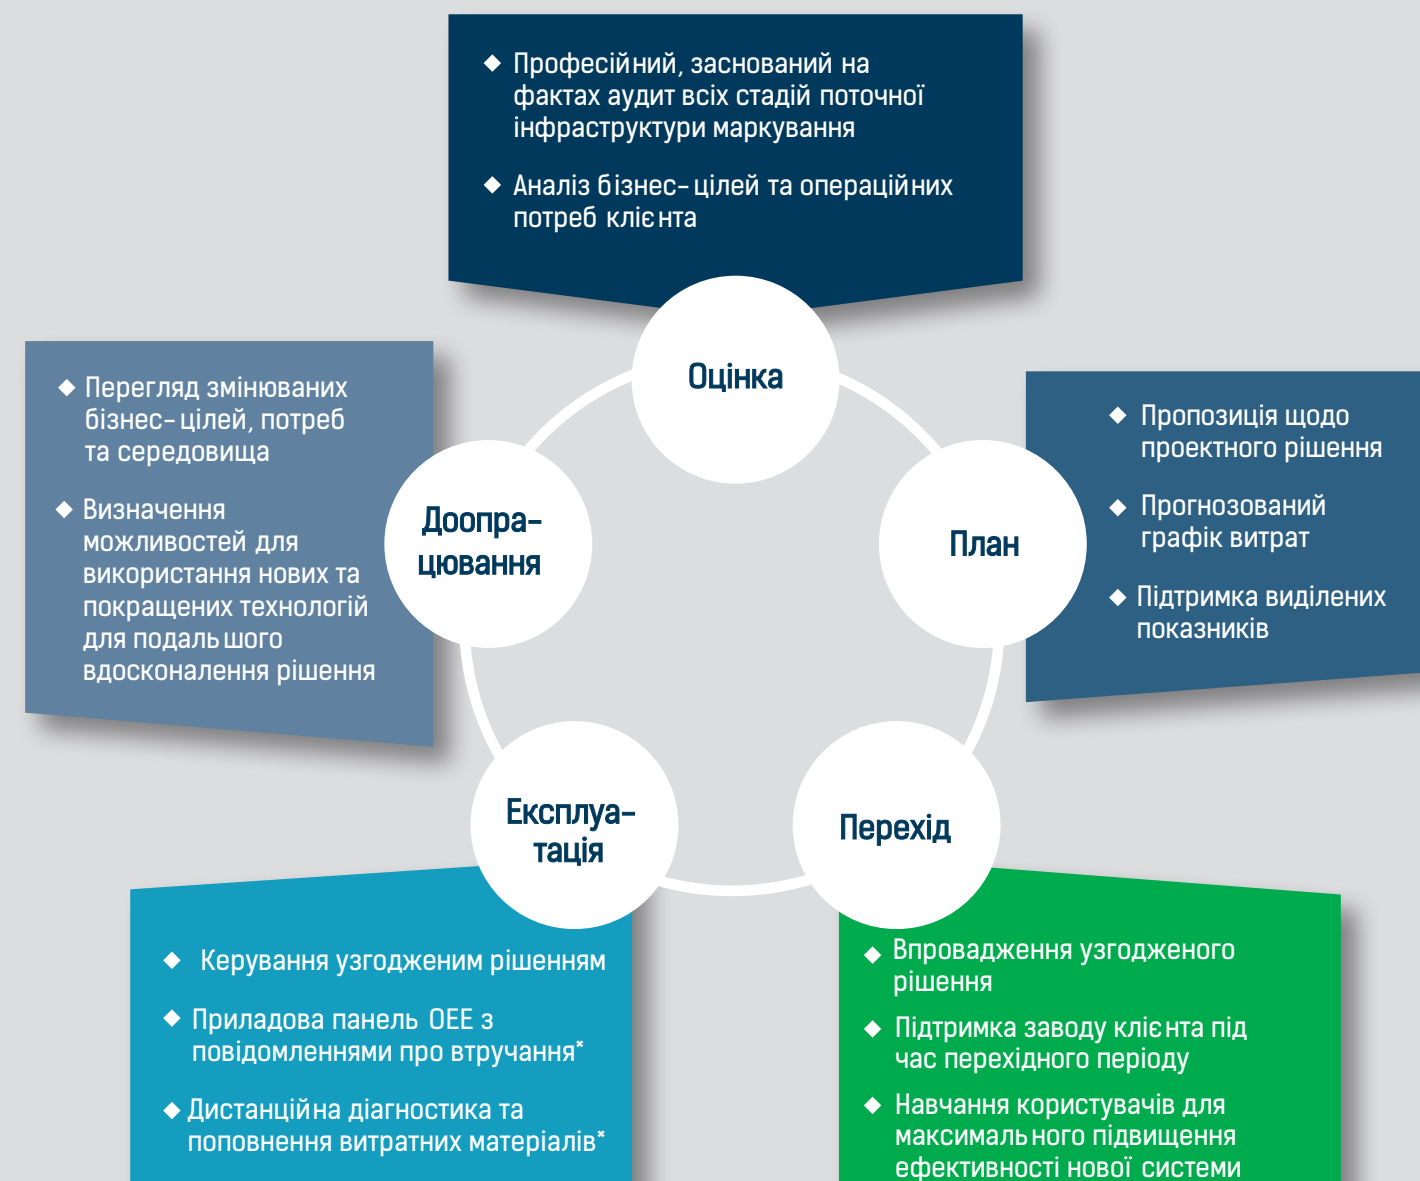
◆ Професійний, заснований на фактах аудит всіх стадій поточної інфраструктури маркування

◆ Аналіз бізнес-цілей та операційних потреб клієнта

Оцінка

◆ Перегляд змінюваних бізнес-цілей, потреб та середовища

◆ Визначення можливостей для використання нових та покращених технологій для подальшого вдосконалення рішення

Доопрацювання

План

◆ Пропозиція щодо проектного рішення

◆ Прогнозований графік витрат

◆ Підтримка виділених показників

Експлуатація

Перехід

◆ Керування узгодженим рішенням

◆ Приладова панель OEE з повідомленнями про втручання*

◆ Дистанційна діагностика та поповнення витратних матеріалів*

◆ Впровадження узгодженого рішення

◆ Підтримка заводу клієнта під час перехідного періоду

◆ Навчання користувачів для максимального підвищення ефективності нової системи